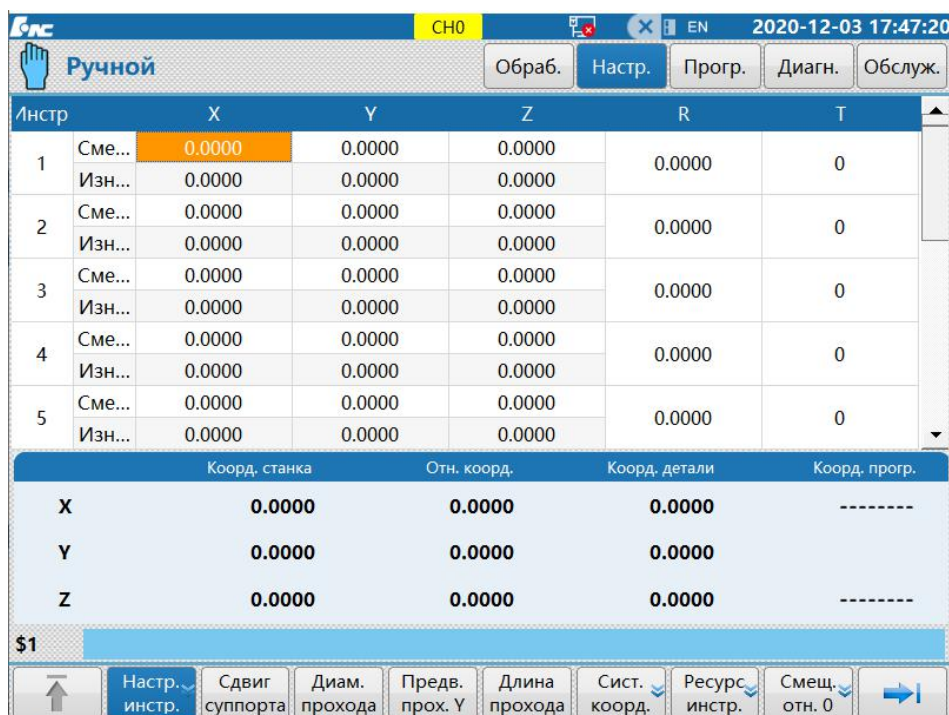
CH0 EN 2020-12-03 17:47:20

Ручной

Обраб. Настр. Прогр. Диагн. Обслуж.

| Инстр | | X | Y | Z | R | T |
|---|---|---|---|---|---|---|
| 1 | Сме... | 0.0000 | 0.0000 | 0.0000 | 0.0000 | 0 |
| | Изн... | 0.0000 | 0.0000 | 0.0000 | | |
| 2 | Сме... | 0.0000 | 0.0000 | 0.0000 | 0.0000 | 0 |
| | Изн... | 0.0000 | 0.0000 | 0.0000 | | |
| 3 | Сме... | 0.0000 | 0.0000 | 0.0000 | 0.0000 | 0 |
| | Изн... | 0.0000 | 0.0000 | 0.0000 | | |
| 4 | Сме... | 0.0000 | 0.0000 | 0.0000 | 0.0000 | 0 |
| | Изн... | 0.0000 | 0.0000 | 0.0000 | | |
| 5 | Сме... | 0.0000 | 0.0000 | 0.0000 | 0.0000 | 0 |
| | Изн... | 0.0000 | 0.0000 | 0.0000 | | |

| | Коорд. станка | Отн. коорд. | Коорд. детали | Коорд. прогр. |
|---|---|---|---|---|
| X | 0.0000 | 0.0000 | 0.0000 | -------- |
| Y | 0.0000 | 0.0000 | 0.0000 | |
| Z | 0.0000 | 0.0000 | 0.0000 | -------- |

$1

Настр. инстр. Сдвиг суппорта Диам. прохода Предв. прох. Y Длина прохода Сист. коорд. Ресурс инстр. Смещ. отн. 0